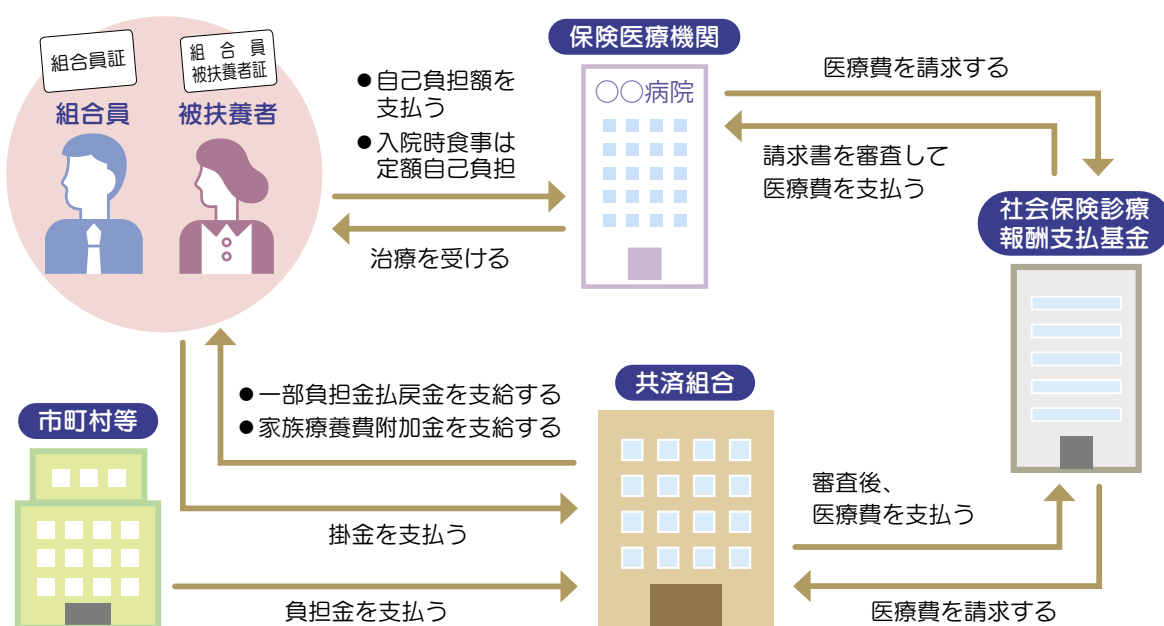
組合員証

組　合　員
被扶養者証

組合員

被扶養者

●自己負担額を支払う
●入院時食事は定額自己負担

治療を受ける

保険医療機関

○○病院

医療費を請求する

請求書を審査して医療費を支払う

社会保険診療報酬支払基金

●一部負担金払戻金を支給する
●家族療養費附加金を支給する

共済組合

市町村等

掛金を支払う

負担金を支払う

審査後、医療費を支払う

医療費を請求する